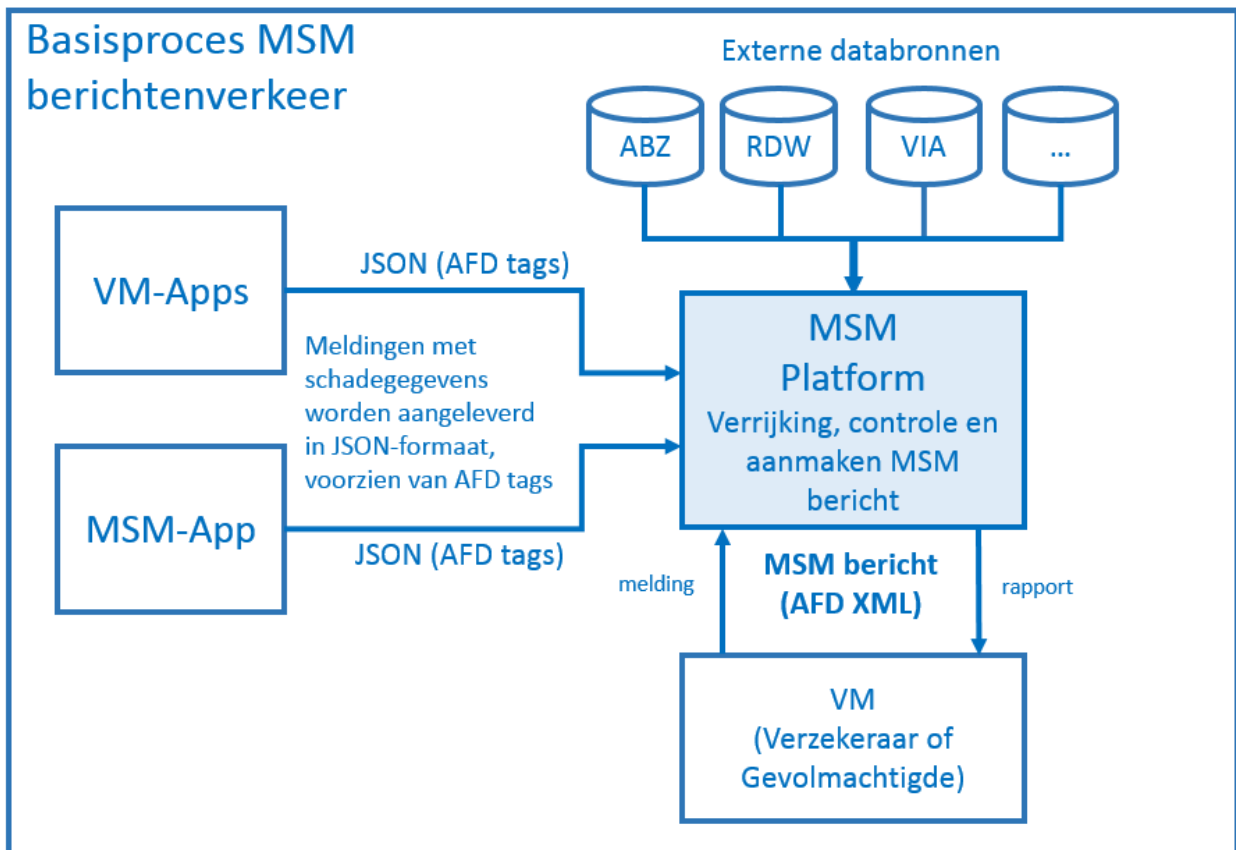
Basisproces MSM berichtenverkeer

Externe databronnen

ABZ

RDW

VIA

...

VM-Apps

JSON (AFD tags)

Meldingen met schadegegevens worden aangeleverd in JSON-formaat, voorzien van AFD tags

MSM-App

JSON (AFD tags)

MSM Platform

Verrijking, controle en aanmaken MSM bericht

melding

MSM bericht (AFD XML)

rapport

VM (Verzekeraar of Gevolmachtigde)